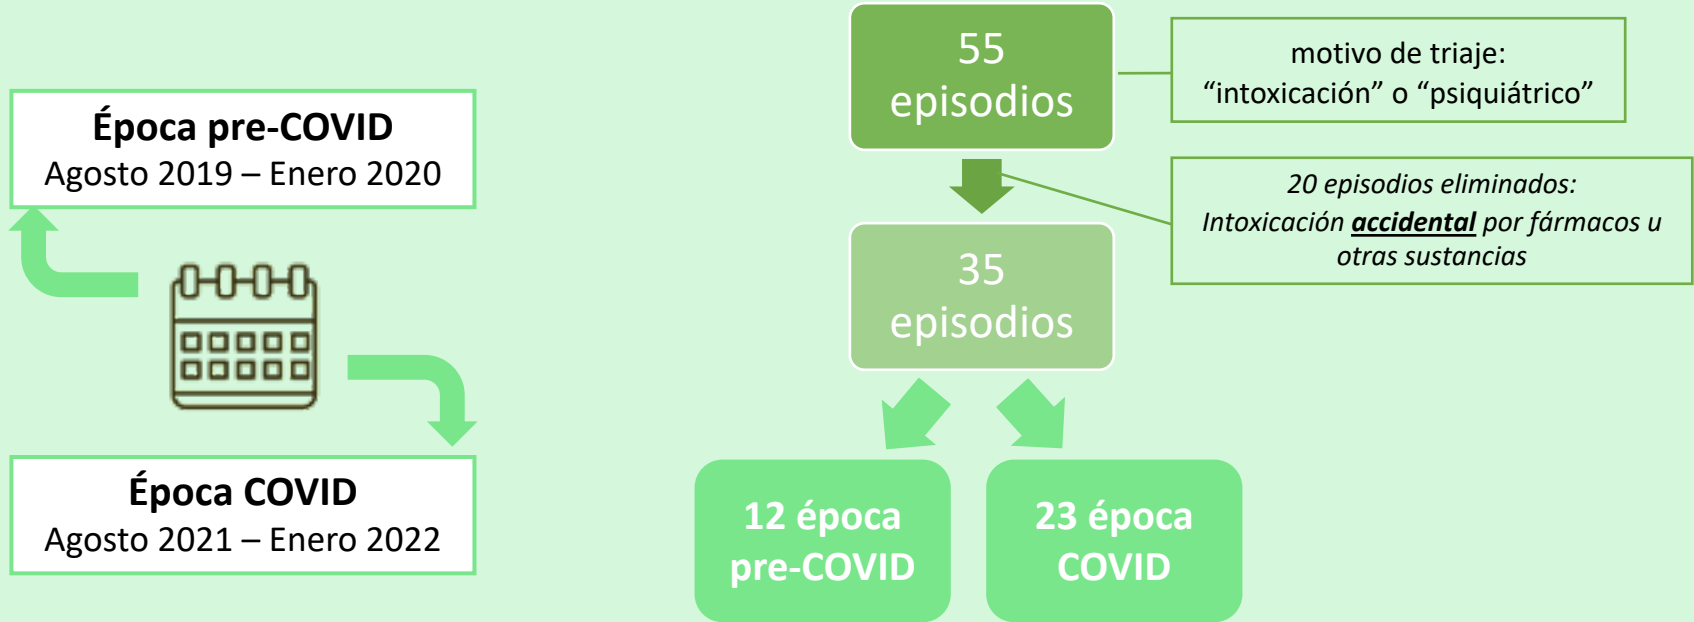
**Época pre-COVID**
Agosto 2019 – Enero 2020

**Época COVID**
Agosto 2021 – Enero 2022

55 episodios

motivo de triaje:
“intoxicación” o “psiquiátrico”

*20 episodios eliminados:*
*Intoxicación **accidental** por fármacos u otras sustancias*

35 episodios

**12 época pre-COVID**

**23 época COVID**